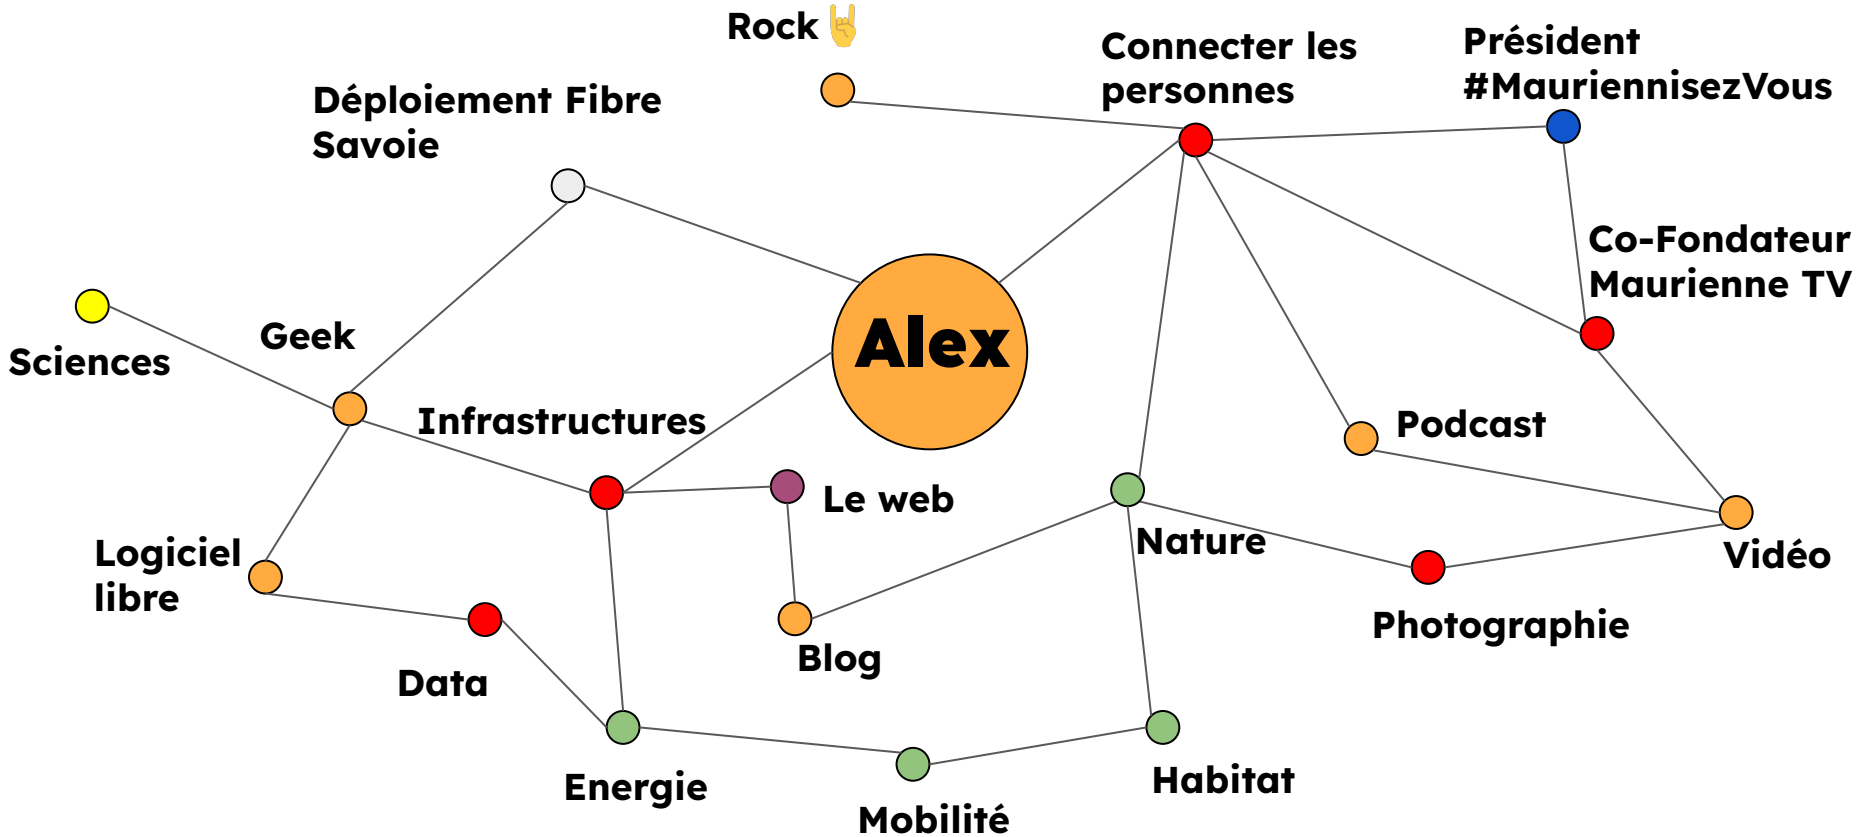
Rock 🤘

Connecter les personnes

Président #MauriennisezVous

Déploiement Fibre Savoie

Co-Fondateur Maurienne TV

Geek

Sciences

Alex

Infrastructures

Podcast

Le web

Nature

Vidéo

Logiciel libre

Photographie

Blog

Data

Energie

Mobilité

Habitat